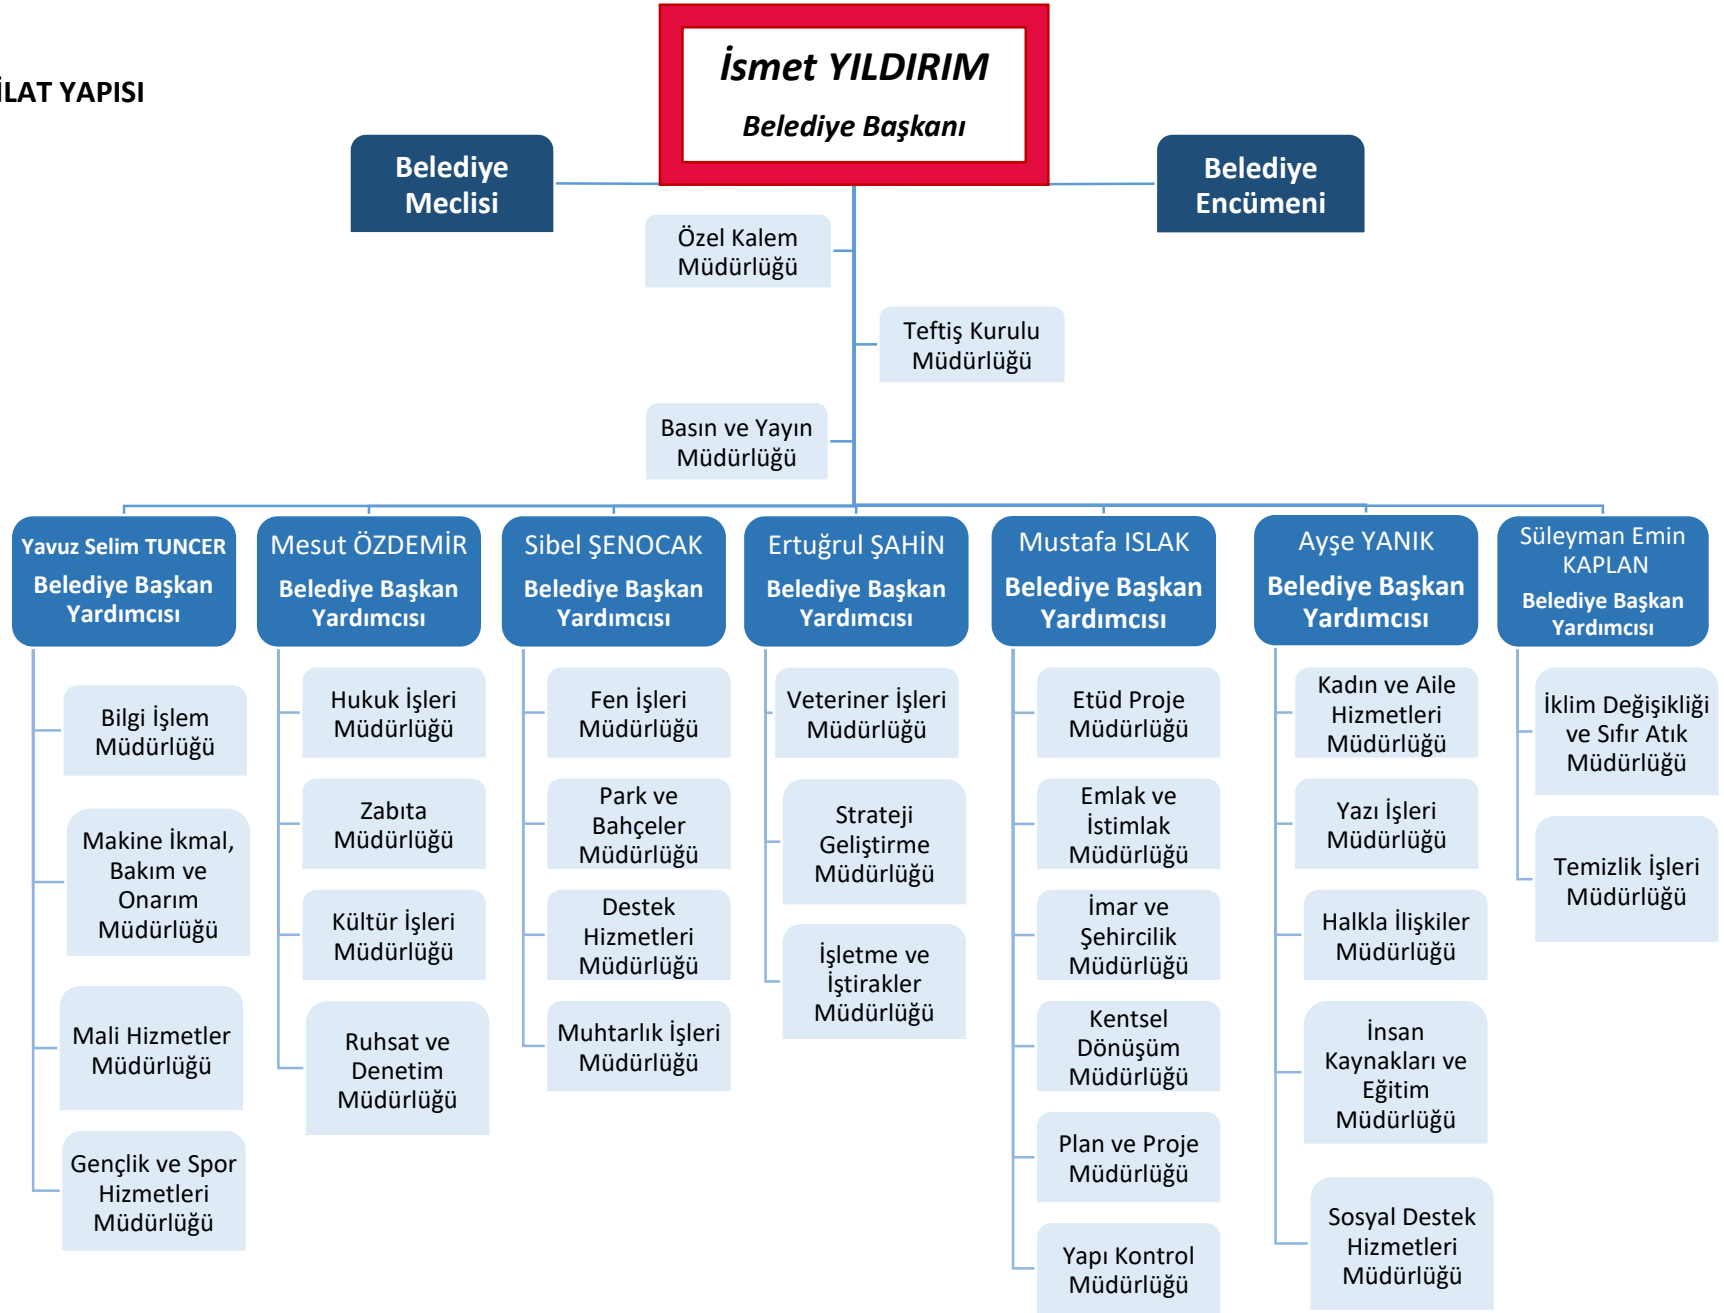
İLAT YAPISI

İsmet YILDIRIM
Belediye Başkanı

Belediye Meclisi

Belediye Encümeni

Özel Kalem Müdürlüğü

Teftiş Kurulu Müdürlüğü

Basın ve Yayın Müdürlüğü

Yavuz Selim TUNCER
Belediye Başkan Yardımcısı

Bilgi İşlem Müdürlüğü

Makine İkmal, Bakım ve Onarım Müdürlüğü

Mali Hizmetler Müdürlüğü

Gençlik ve Spor Hizmetleri Müdürlüğü

Mesut ÖZDEMİR
Belediye Başkan Yardımcısı

Hukuk İşleri Müdürlüğü

Zabıta Müdürlüğü

Kültür İşleri Müdürlüğü

Ruhsat ve Denetim Müdürlüğü

Sibel ŞENOCAK
Belediye Başkan Yardımcısı

Fen İşleri Müdürlüğü

Park ve Bahçeler Müdürlüğü

Destek Hizmetleri Müdürlüğü

Muhtarlık İşleri Müdürlüğü

Ertuğrul ŞAHİN
Belediye Başkan Yardımcısı

Veteriner İşleri Müdürlüğü

Strateji Geliştirme Müdürlüğü

İşletme ve İştirakler Müdürlüğü

Mustafa ISLAK
Belediye Başkan Yardımcısı

Etüd Proje Müdürlüğü

Emlak ve İstimlak Müdürlüğü

İmar ve Şehircilik Müdürlüğü

Kentsel Dönüşüm Müdürlüğü

Plan ve Proje Müdürlüğü

Yapı Kontrol Müdürlüğü

Ayşe YANIK
Belediye Başkan Yardımcısı

Kadın ve Aile Hizmetleri Müdürlüğü

Yazı İşleri Müdürlüğü

Halkla İlişkiler Müdürlüğü

İnsan Kaynakları ve Eğitim Müdürlüğü

Sosyal Destek Hizmetleri Müdürlüğü

Süleyman Emin KAPLAN
Belediye Başkan Yardımcısı

İklim Değişikliği ve Sıfır Atık Müdürlüğü

Temizlik İşleri Müdürlüğü